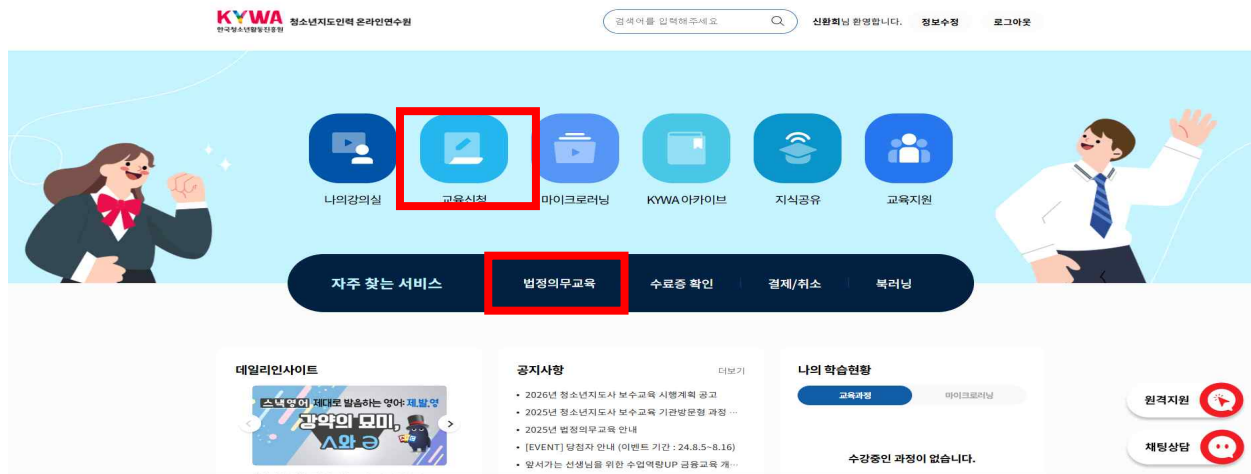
KYWA
한국청소년활동진흥원
청소년지도인력 온라인연수원

검색어를 입력해주세요

신환희님 환영합니다. 정보수정 로그아웃

나의강의실
교육신청
마이크로러닝
KYWA 아카이브
지식공유
교육지원

자주 찾는 서비스
법정의무교육
수료증 확인
결제/취소
북러닝

데일리인사이트
스낵영어 제대로 발음하는 영어 제.발.영
강약의 묘미, ㅅ와 ㅋ

공지사항
더보기
• 2026년 청소년지도사 보수교육 시행계획 공고
• 2025년 청소년지도사 보수교육 기관방문형 과정 …
• 2025년 법정의무교육 안내
• [EVENT] 당첨자 안내 (이벤트 기간 : 24.8.5~8.16)
• 앞서가는 선생님을 위한 수업역량UP 금융교육 개…

나의 학습현황
교육과정
마이크로러닝
수강중인 과정이 없습니다.

원격지원
채팅상담